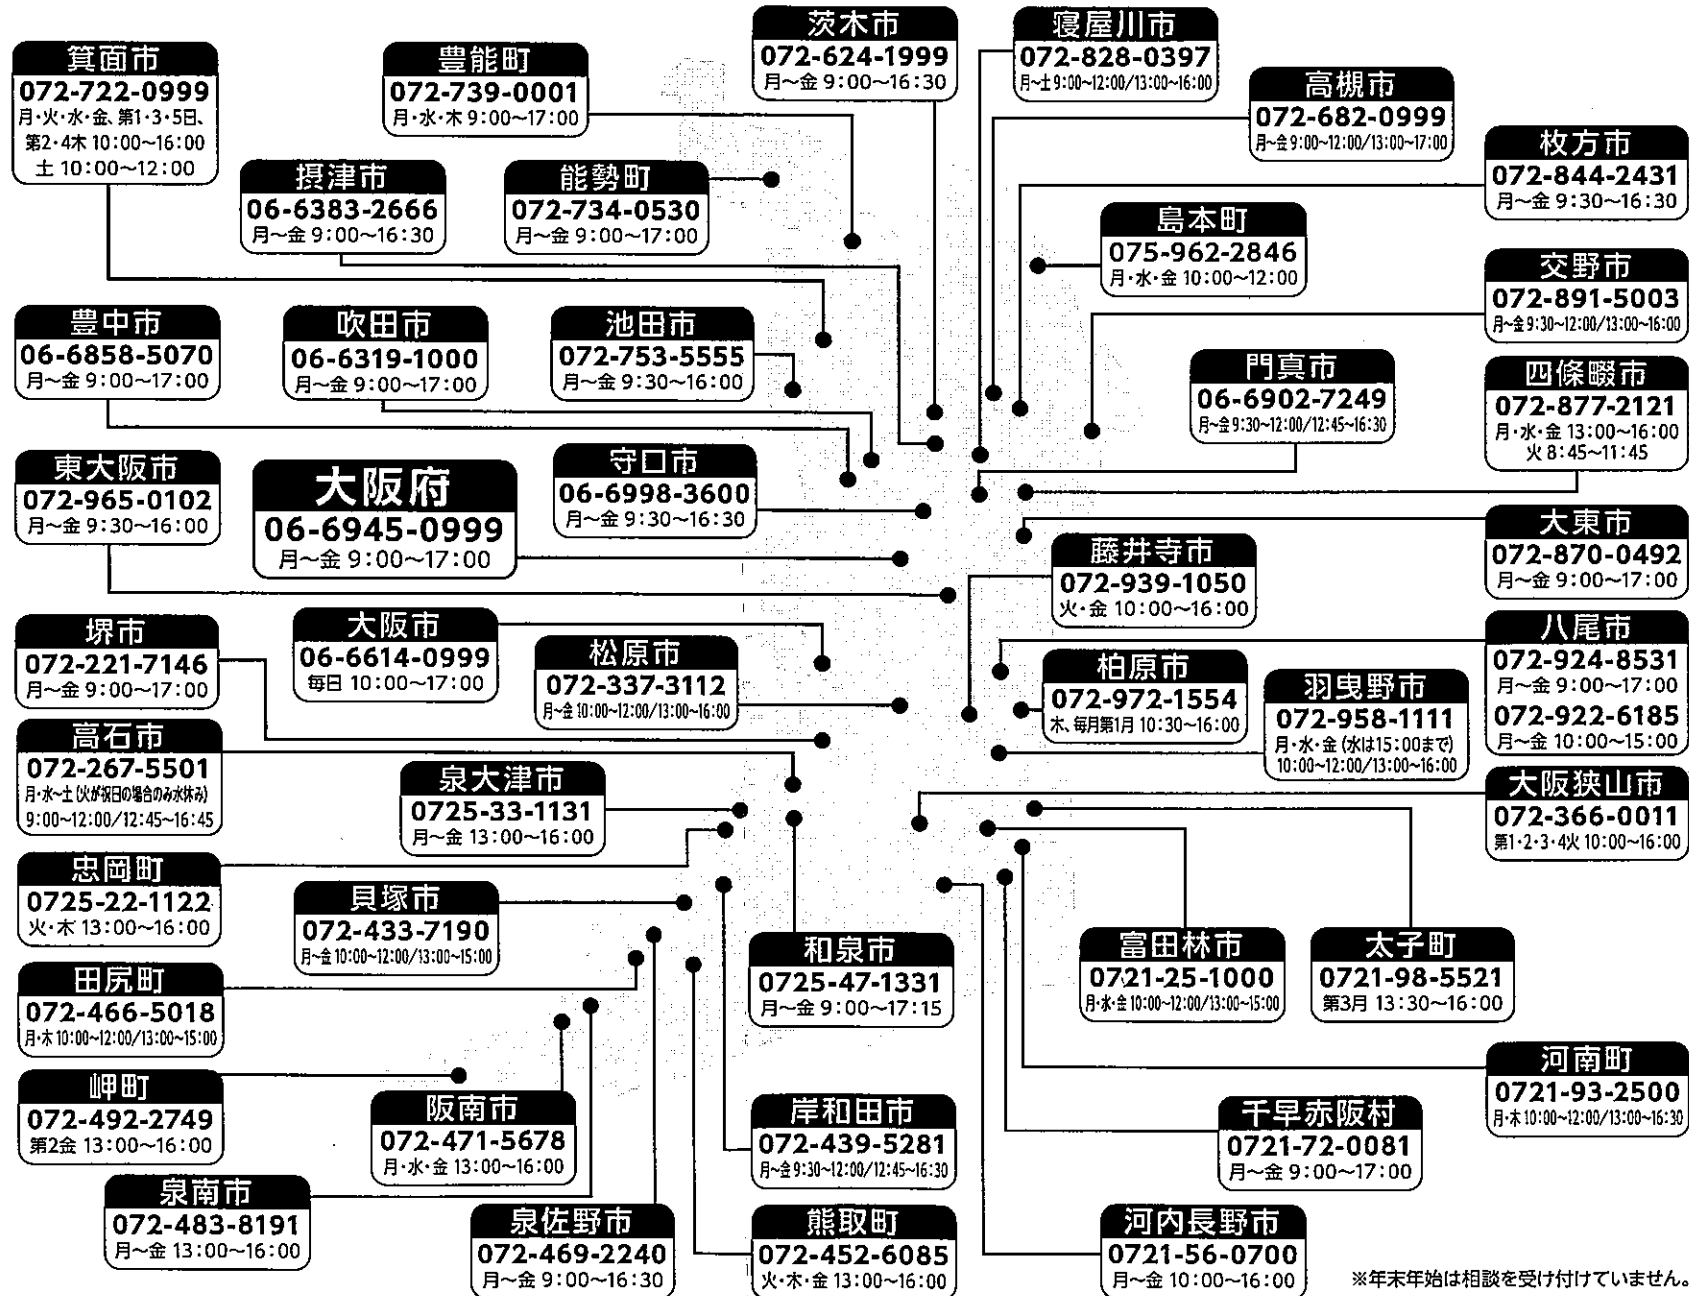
箕面市
072-722-0999
月・火・水・金、第1・3・5日、第2・4木 10:00~16:00
土 10:00~12:00

豊能町
072-739-0001
月・水・木 9:00~17:00

茨木市
072-624-1999
月~金 9:00~16:30

寝屋川市
072-828-0397
月~土 9:00~12:00/13:00~16:00

高槻市
072-682-0999
月~金 9:00~12:00/13:00~17:00

枚方市
072-844-2431
月~金 9:30~16:30

摂津市
06-6383-2666
月~金 9:00~16:30

能勢町
072-734-0530
月~金 9:00~17:00

島本町
075-962-2846
月・水・金 10:00~12:00

交野市
072-891-5003
月~金 9:30~12:00/13:00~16:00

豊中市
06-6858-5070
月~金 9:00~17:00

吹田市
06-6319-1000
月~金 9:00~17:00

池田市
072-753-5555
月~金 9:30~16:00

門真市
06-6902-7249
月~金 9:30~12:00/12:45~16:30

四條畷市
072-877-2121
月・水・金 13:00~16:00
火 8:45~11:45

東大阪市
072-965-0102
月~金 9:30~16:00

大阪府
06-6945-0999
月~金 9:00~17:00

守口市
06-6998-3600
月~金 9:30~16:30

大東市
072-870-0492
月~金 9:00~17:00

藤井寺市
072-939-1050
火・金 10:00~16:00

堺市
072-221-7146
月~金 9:00~17:00

大阪市
06-6614-0999
毎日 10:00~17:00

松原市
072-337-3112
月~金 10:00~12:00/13:00~16:00

柏原市
072-972-1554
木、毎月第1月 10:30~16:00

羽曳野市
072-958-1111
月・水・金 (水は15:00まで)
10:00~12:00/13:00~16:00

八尾市
072-924-8531
月~金 9:00~17:00
072-922-6185
月~金 10:00~15:00

高石市
072-267-5501
月・水~土 (火が祝日の場合のみ水休み)
9:00~12:00/12:45~16:45

泉大津市
0725-33-1131
月~金 13:00~16:00

大阪狭山市
072-366-0011
第1・2・3・4火 10:00~16:00

忠岡町
0725-22-1122
火・木 13:00~16:00

貝塚市
072-433-7190
月~金 10:00~12:00/13:00~15:00

和泉市
0725-47-1331
月~金 9:00~17:15

富田林市
0721-25-1000
月・水・金 10:00~12:00/13:00~15:00

太子町
0721-98-5521
第3月 13:30~16:00

田尻町
072-466-5018
月・木 10:00~12:00/13:00~15:00

河南町
0721-93-2500
月・木 10:00~12:00/13:00~16:30

岬町
072-492-2749
第2金 13:00~16:00

阪南市
072-471-5678
月・水・金 13:00~16:00

岸和田市
072-439-5281
月~金 9:30~12:00/12:45~16:30

千早赤阪村
0721-72-0081
月~金 9:00~17:00

泉南市
072-483-8191
月~金 13:00~16:00

泉佐野市
072-469-2240
月~金 9:00~16:30

熊取町
072-452-6085
火・木・金 13:00~16:00

河内長野市
0721-56-0700
月~金 10:00~16:00

※年末年始は相談を受け付けていません。